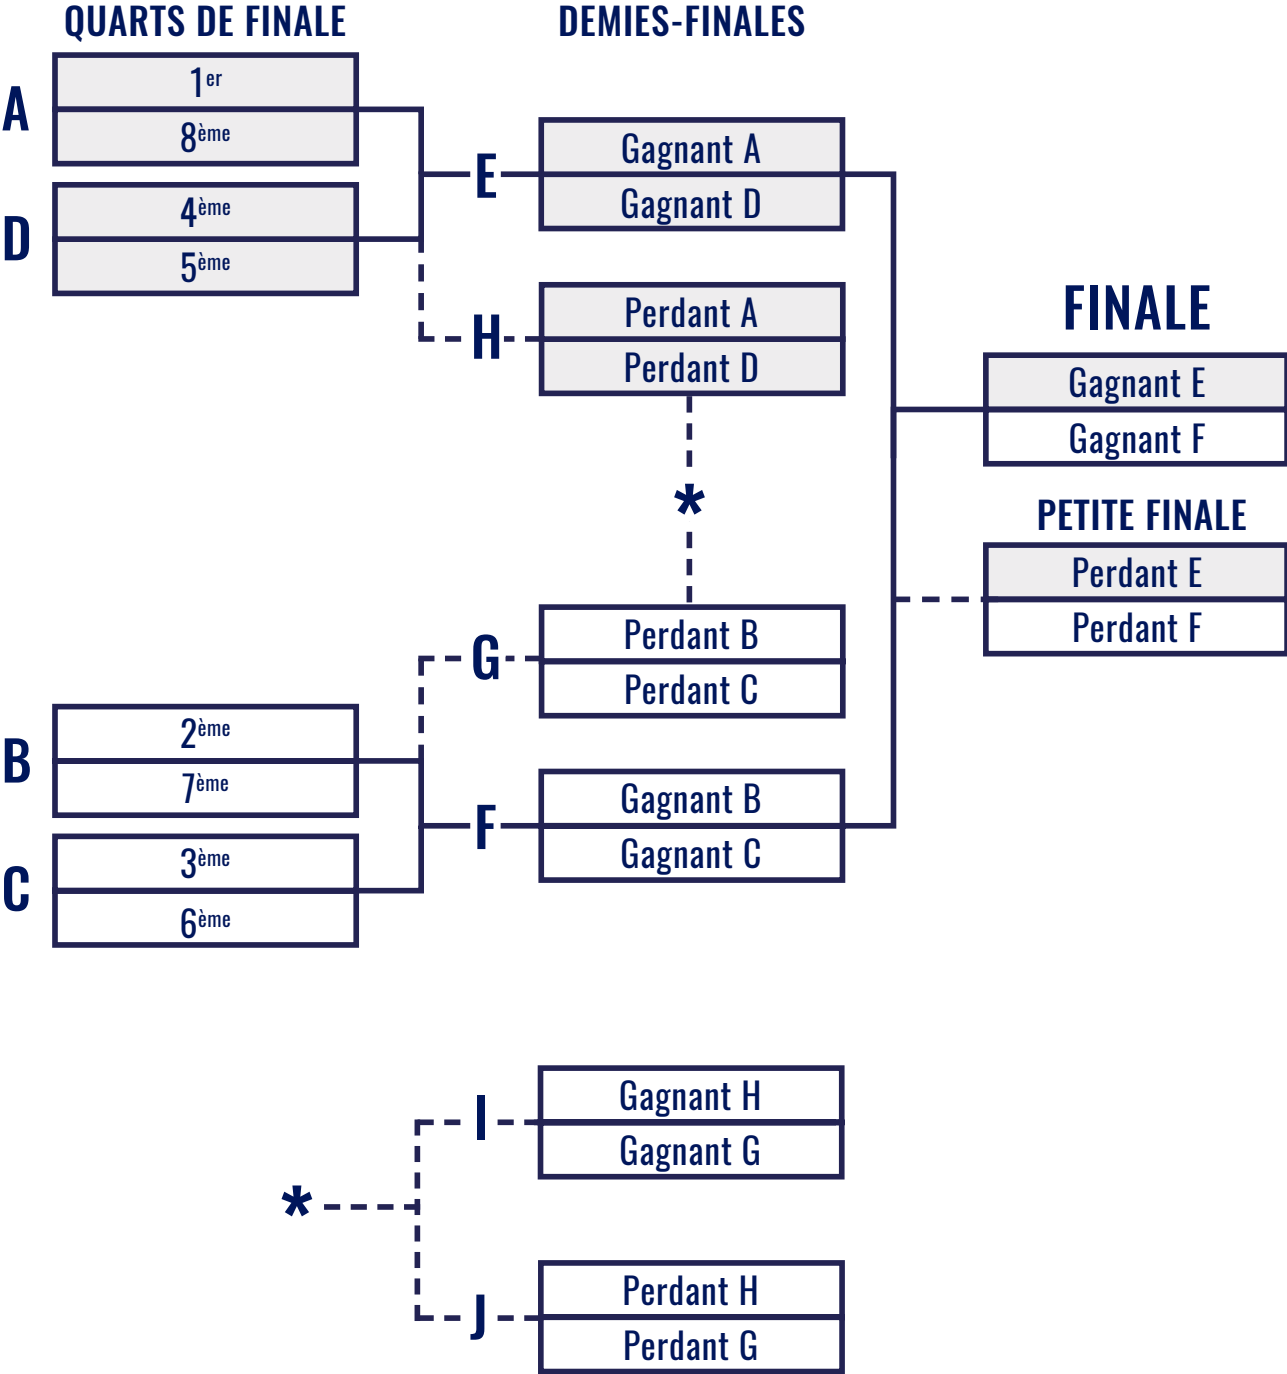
QUARTS DE FINALE

DEMIES-FINALES

A
1$^{er}$
8$^{ème}$

D
4$^{ème}$
5$^{ème}$

E
Gagnant A
Gagnant D

H
Perdant A
Perdant D

FINALE
Gagnant E
Gagnant F

*

PETITE FINALE
Perdant E
Perdant F

G
Perdant B
Perdant C

B
2$^{ème}$
7$^{ème}$

F
Gagnant B
Gagnant C

C
3$^{ème}$
6$^{ème}$

I
Gagnant H
Gagnant G

*

J
Perdant H
Perdant G